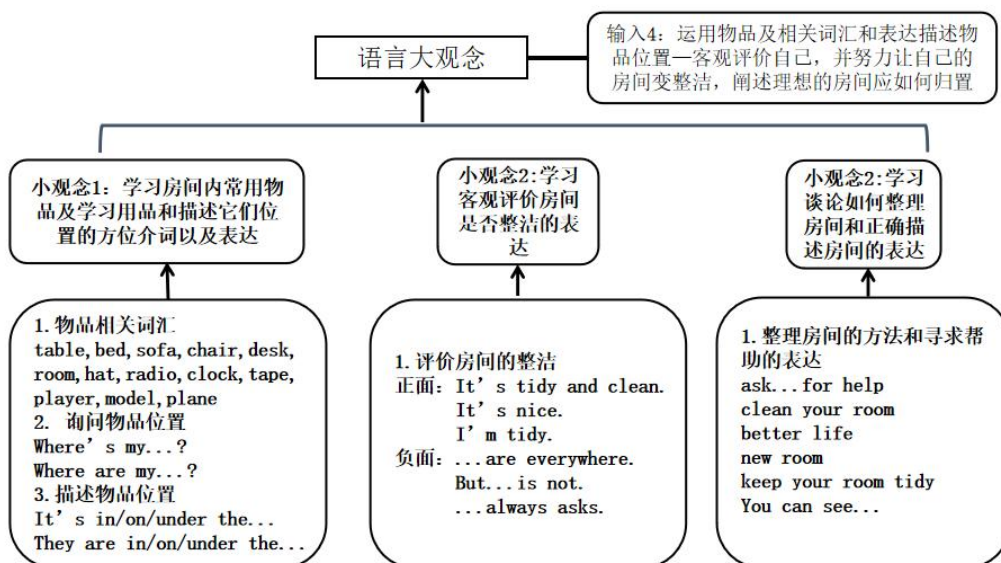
语言大观念

输入4：运用物品及相关词汇和表达描述物品位置—客观评价自己，并努力让自己的房间变整洁，阐述理想的房间应如何归置

小观念1：学习房间内常用物品及学习用品和描述它们位置的方位介词以及表达

小观念2:学习客观评价房间是否整洁的表达

小观念2:学习谈论如何整理房间和正确描述房间的表达

1. 物品相关词汇
table, bed, sofa, chair, desk, room, hat, radio, clock, tape, player, model, plane
2. 询问物品位置
Where’s my...?
Where are my...?
3. 描述物品位置
It’s in/on/under the...
They are in/on/under the...

1. 评价房间的整洁
正面：It’s tidy and clean.
It’s nice.
I’m tidy.
负面：...are everywhere.
But...is not.
...always asks.

1. 整理房间的方法和寻求帮助的表达
ask...for help
clean your room
better life
new room
keep your room tidy
You can see...